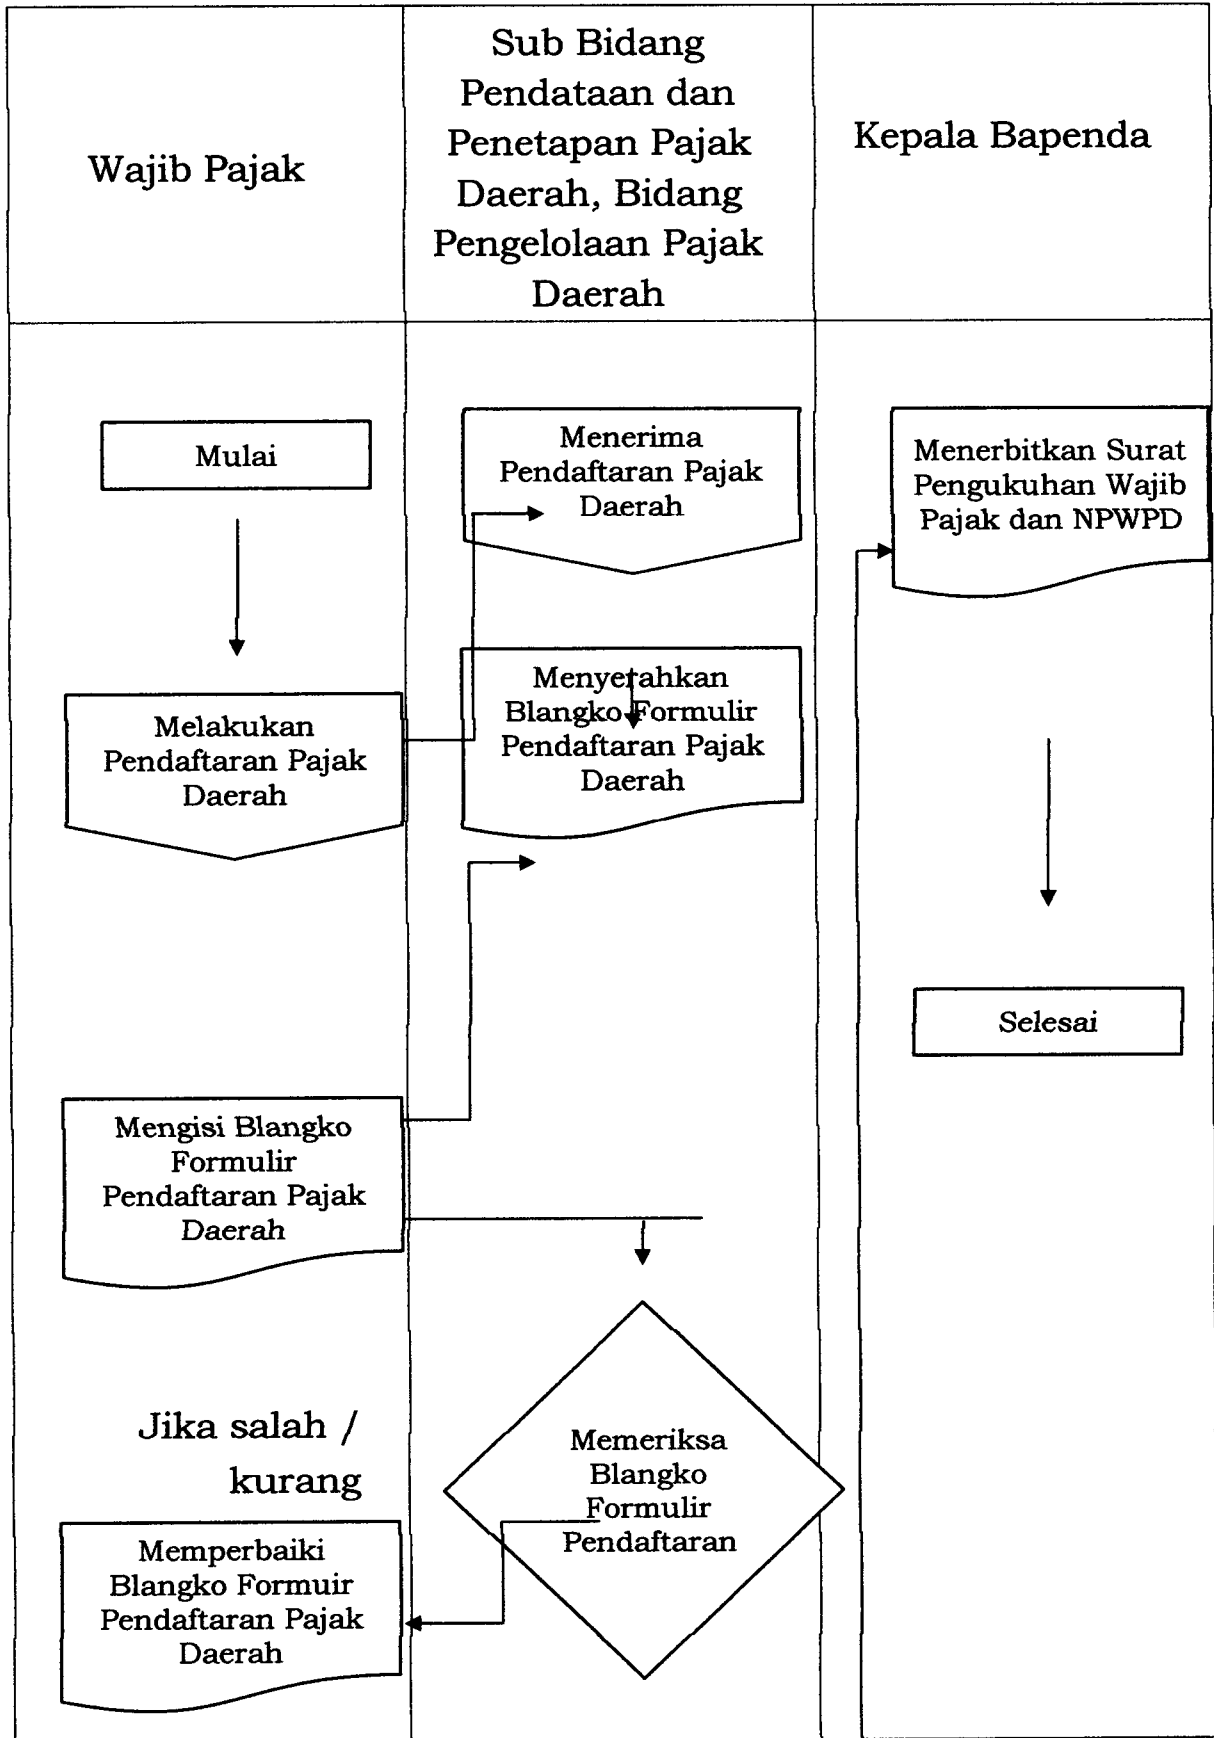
| Wajib Pajak | Sub Bidang Pendataan dan Penetapan Pajak Daerah, Bidang Pengelolaan Pajak Daerah | Kepala Bapenda |
|---|---|---|

Mulai

Melakukan Pendaftaran Pajak Daerah

Mengisi Blangko Formulir Pendaftaran Pajak Daerah

Jika salah / kurang

Memperbaiki Blangko Formuir Pendaftaran Pajak Daerah

Menerima Pendaftaran Pajak Daerah

Menyerahkan Blangko Formulir Pendaftaran Pajak Daerah

Memeriksa Blangko Formulir Pendaftaran

Menerbitkan Surat Pengukuhan Wajib Pajak dan NPWPD

Selesai